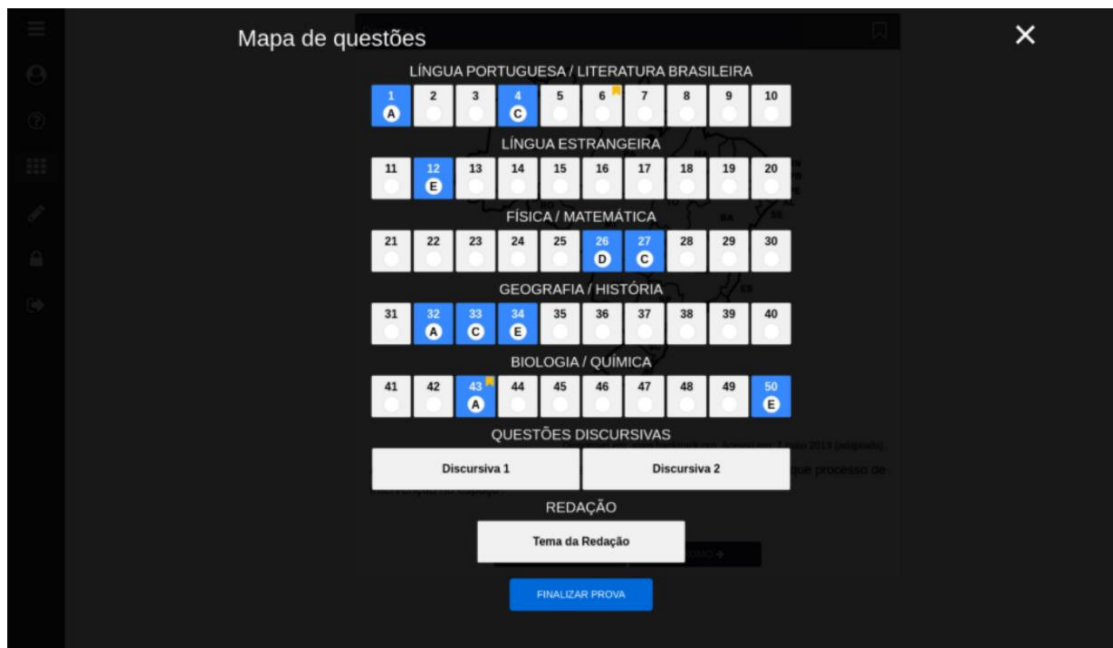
Mapa de questões

LÍNGUA PORTUGUESA / LITERATURA BRASILEIRA

1 A | 2 | 3 | 4 C | 5 | 6 | 7 | 8 | 9 | 10

LÍNGUA ESTRANGEIRA

11 | 12 E | 13 | 14 | 15 | 16 | 17 | 18 | 19 | 20

FÍSICA / MATEMÁTICA

21 | 22 | 23 | 24 | 25 | 26 D | 27 C | 28 | 29 | 30

GEOGRAFIA / HISTÓRIA

31 | 32 A | 33 C | 34 E | 35 | 36 | 37 | 38 | 39 | 40

BIOLOGIA / QUÍMICA

41 | 42 | 43 A | 44 | 45 | 46 | 47 | 48 | 49 | 50 E

QUESTÕES DISCURSIVAS

Discursiva 1

Discursiva 2

REDAÇÃO

Tema da Redação

FINALIZAR PROVA